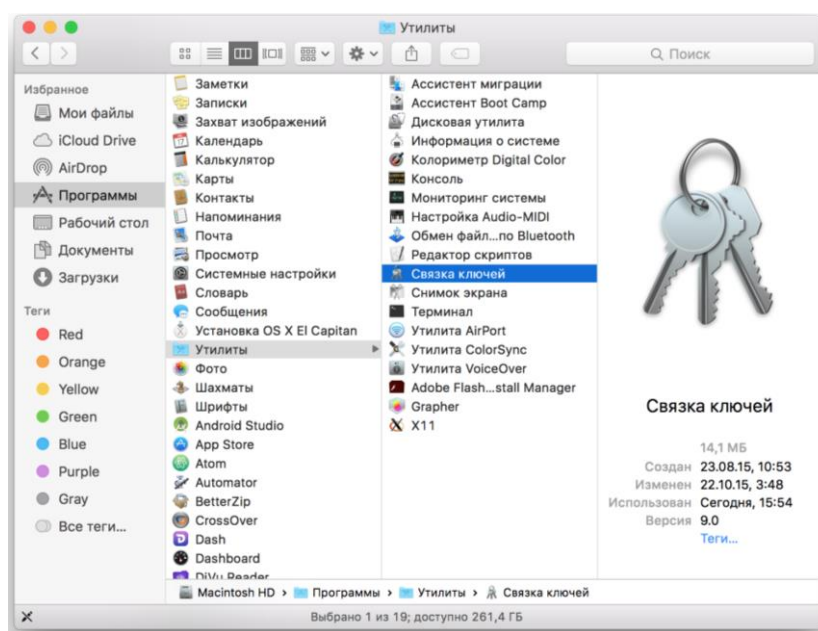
Утилиты

Поиск

Избранное
Мои файлы
iCloud Drive
AirDrop
Программы
Рабочий стол
Документы
Загрузки

Теги
Red
Orange
Yellow
Green
Blue
Purple
Gray
Все теги...

Заметки
Записки
Захват изображений
Календарь
Калькулятор
Карты
Контакты
Напоминания
Почта
Просмотр
Системные настройки
Словарь
Сообщения
Установка OS X El Capitan
Утилиты
Фото
Шахматы
Шрифты
Android Studio
App Store
Atom
Automator
BetterZip
CrossOver
Dash
Dashboard
DjVu Reader

Ассистент миграции
Ассистент Boot Camp
Дисковая утилита
Информация о системе
Колориметр Digital Color
Консоль
Мониторинг системы
Настройка Audio-MIDI
Обмен файл...по Bluetooth
Редактор скриптов
Связка ключей
Снимок экрана
Терминал
Утилита AirPort
Утилита ColorSync
Утилита VoiceOver
Adobe Flash...stall Manager
Grapher
X11

Связка ключей

14,1 МБ
Создан 23.08.15, 10:53
Изменен 22.10.15, 3:48
Использован Сегодня, 15:54
Версия 9.0
Теги...

Macintosh HD › Программы › Утилиты › Связка ключей

Выбрано 1 из 19; доступно 261,4 ГБ